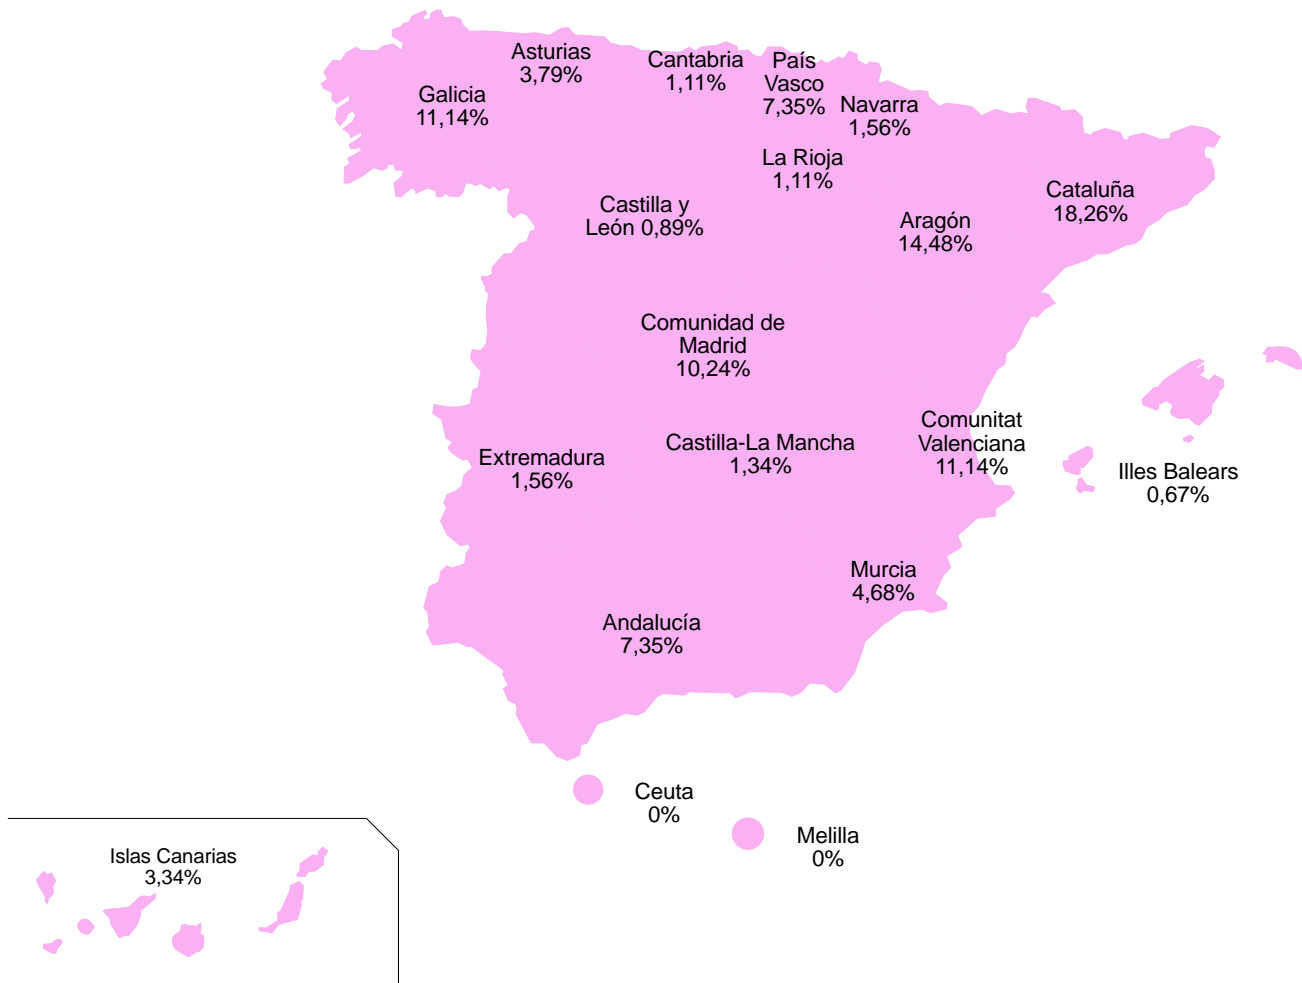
Asturias
3,79%

Cantabria
1,11%

País
Vasco
7,35%

Galicia
11,14%

Navarra
1,56%

La Rioja
1,11%

Castilla y
León 0,89%

Cataluña
18,26%

Aragón
14,48%

Comunidad de
Madrid
10,24%

Comunitat
Valenciana
11,14%

Extremadura
1,56%

Castilla-La Mancha
1,34%

Illes Balears
0,67%

Murcia
4,68%

Andalucía
7,35%

Ceuta
0%

Melilla
0%

Islas Canarias
3,34%